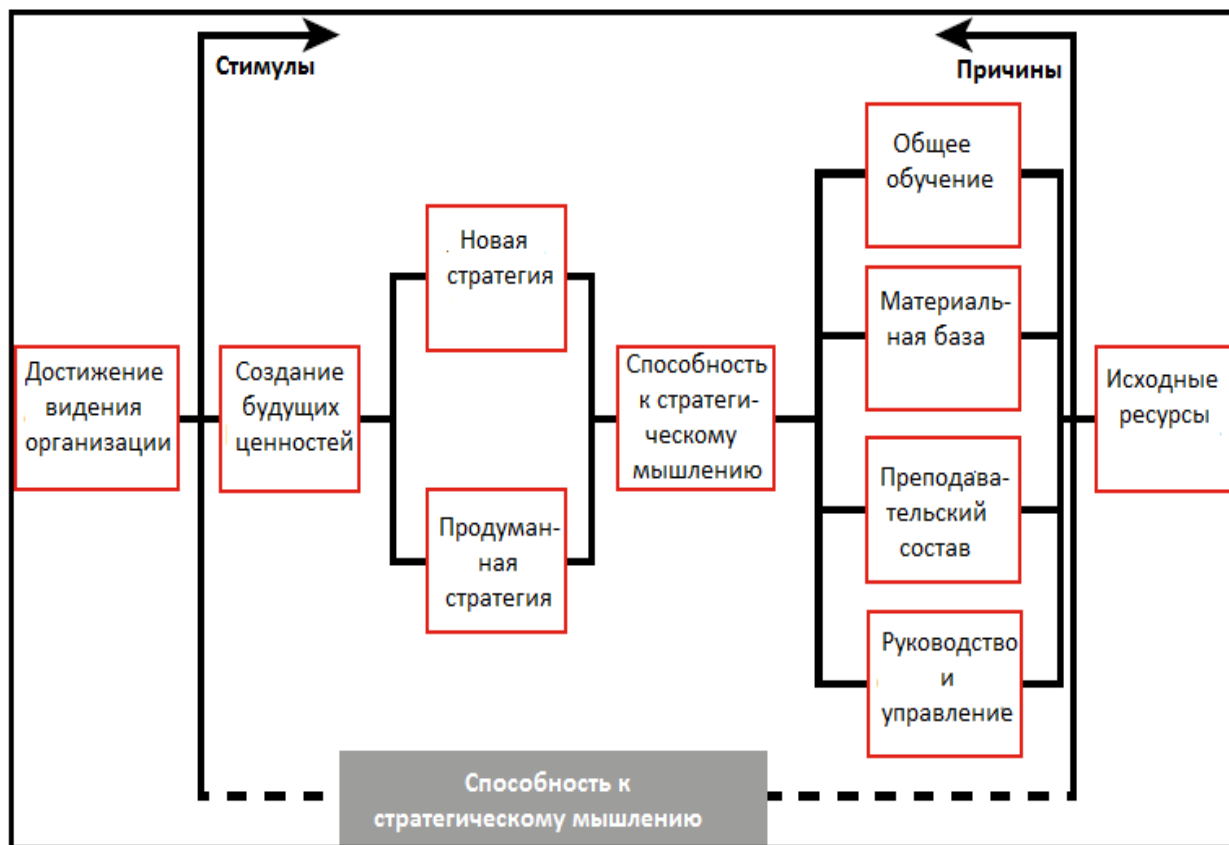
Стимулы

Причины

Достижение видения организации

Создание будущих ценностей

Новая стратегия

Продуманная стратегия

Способность к стратегическому мышлению

Общее обучение

Материальная база

Преподавательский состав

Руководство и управление

Исходные ресурсы

Способность к стратегическому мышлению